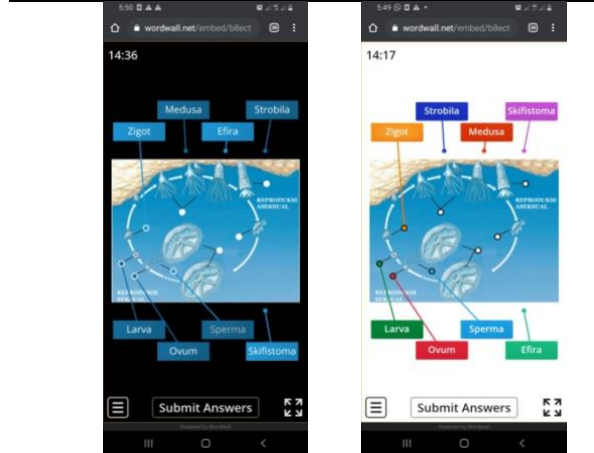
5:50

wordwall.net/embed/b8ect

14:36

Medusa

Strobila

Zigot

Efira

REPRODUKSI ASEKSUAL

REPRODUKSI SEKSUAL

Larva

Sperma

Ovum

Skifistoma

Submit Answers

5:49

wordwall.net/embed/b8ect

14:17

Strobila

Skifistoma

Zigot

Medusa

REPRODUKSI ASEKSUAL

REPRODUKSI SEKSUAL

Larva

Sperma

Ovum

Efira

Submit Answers